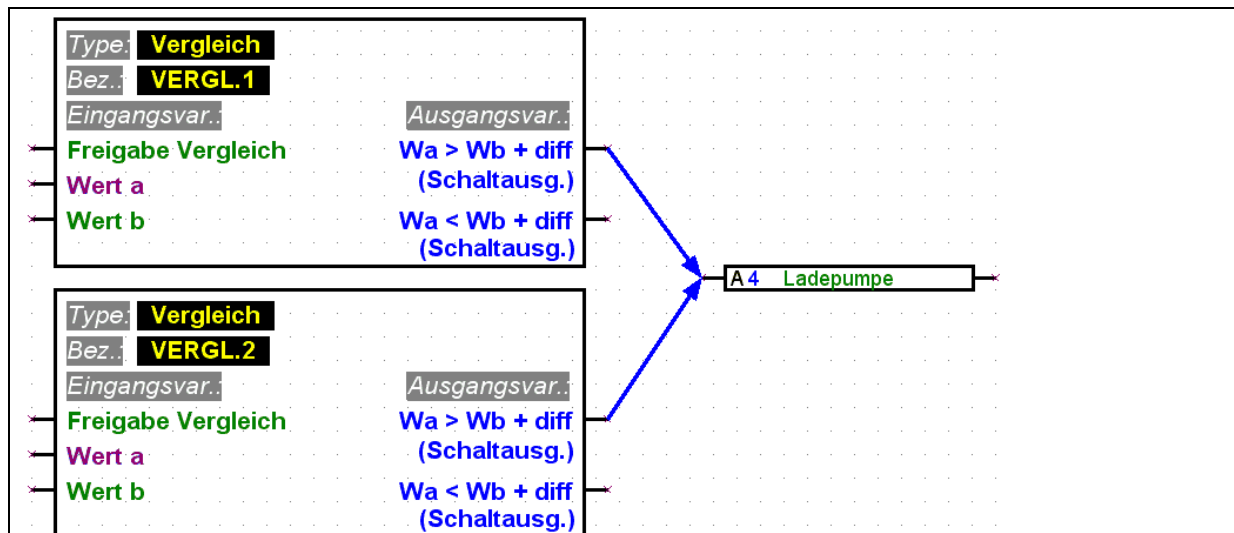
Type: Vergleich
Bez.: VERGL.1
Eingangsvar.:
Ausgangsvar.:
Freigabe Vergleich
Wert a
Wert b
Wa > Wb + diff (Schaltausg.)
Wa < Wb + diff (Schaltausg.)

A 4 Ladepumpe

Type: Vergleich
Bez.: VERGL.2
Eingangsvar.:
Ausgangsvar.:
Freigabe Vergleich
Wert a
Wert b
Wa > Wb + diff (Schaltausg.)
Wa < Wb + diff (Schaltausg.)